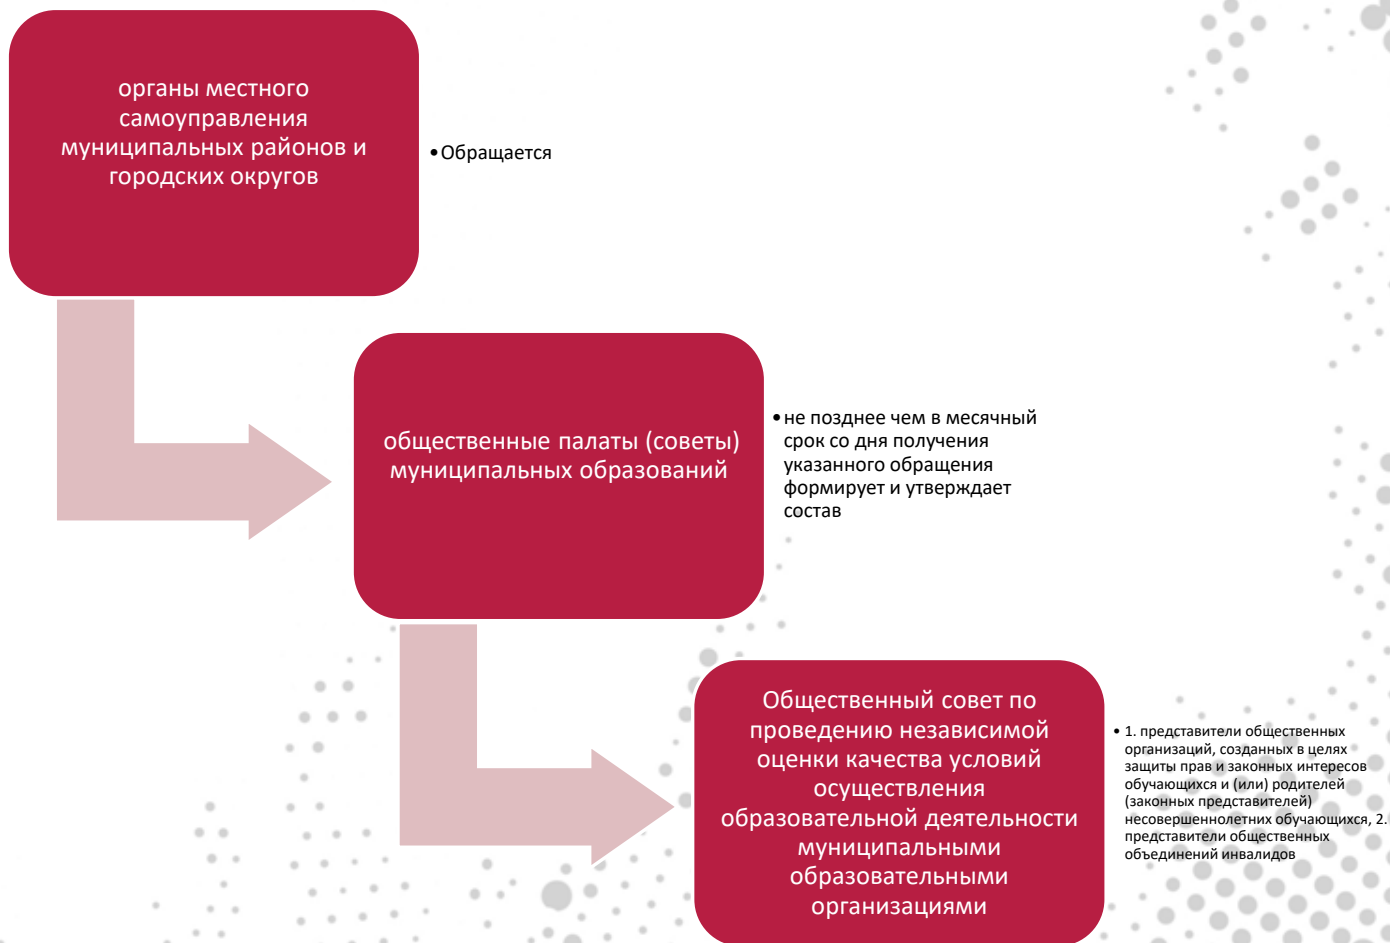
органы местного самоуправления муниципальных районов и городских округов

• Обращается

общественные палаты (советы) муниципальных образований

• не позднее чем в месячный срок со дня получения указанного обращения формирует и утверждает состав

Общественный совет по проведению независимой оценки качества условий осуществления образовательной деятельности муниципальными образовательными организациями

• 1. представители общественных организаций, созданных в целях защиты прав и законных интересов обучающихся и (или) родителей (законных представителей) несовершеннолетних обучающихся, 2. представители общественных объединений инвалидов